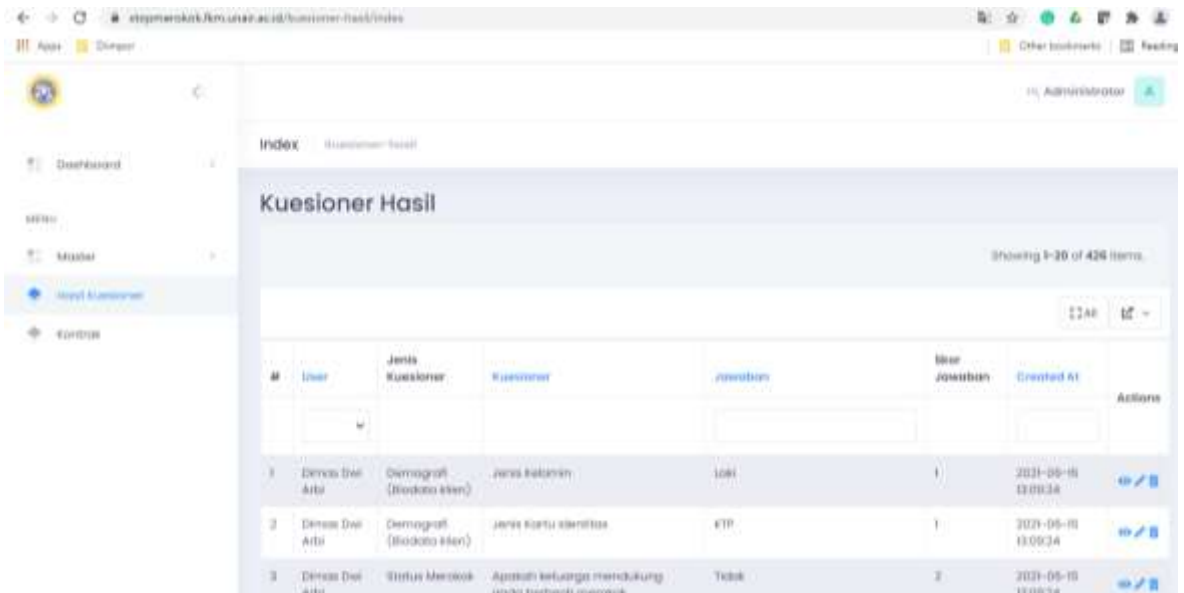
stopmerokok.fkm.unair.ac.id/kuesioner-hasil/index

Apps Dimpor

Other bookmarks Reading

Hi, Administrator A

Dashboard

MENU

Master

Hasil Kuesioner

Kontrak

Index Kuesioner Hasil

Kuesioner Hasil

Showing 1-20 of 426 items.

All

| # | User | Jenis Kuesioner | Kuesioner | Jawaban | Skor Jawaban | Created At | Actions |
|---|---|---|---|---|---|---|---|
| 1 | Dimas Dwi Arbi | Demografi (Biodata klien) | Jenis Kelamin | Laki | 1 | 2021-06-15 13:09:34 | |
| 2 | Dimas Dwi Arbi | Demografi (Biodata klien) | Jenis Kartu Identitas | KTP | 1 | 2021-06-15 13:09:34 | |
| 3 | Dimas Dwi Arbi | Status Merokok | Apakah keluarga mendukung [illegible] | Tidak | 2 | 2021-06-15 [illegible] | |